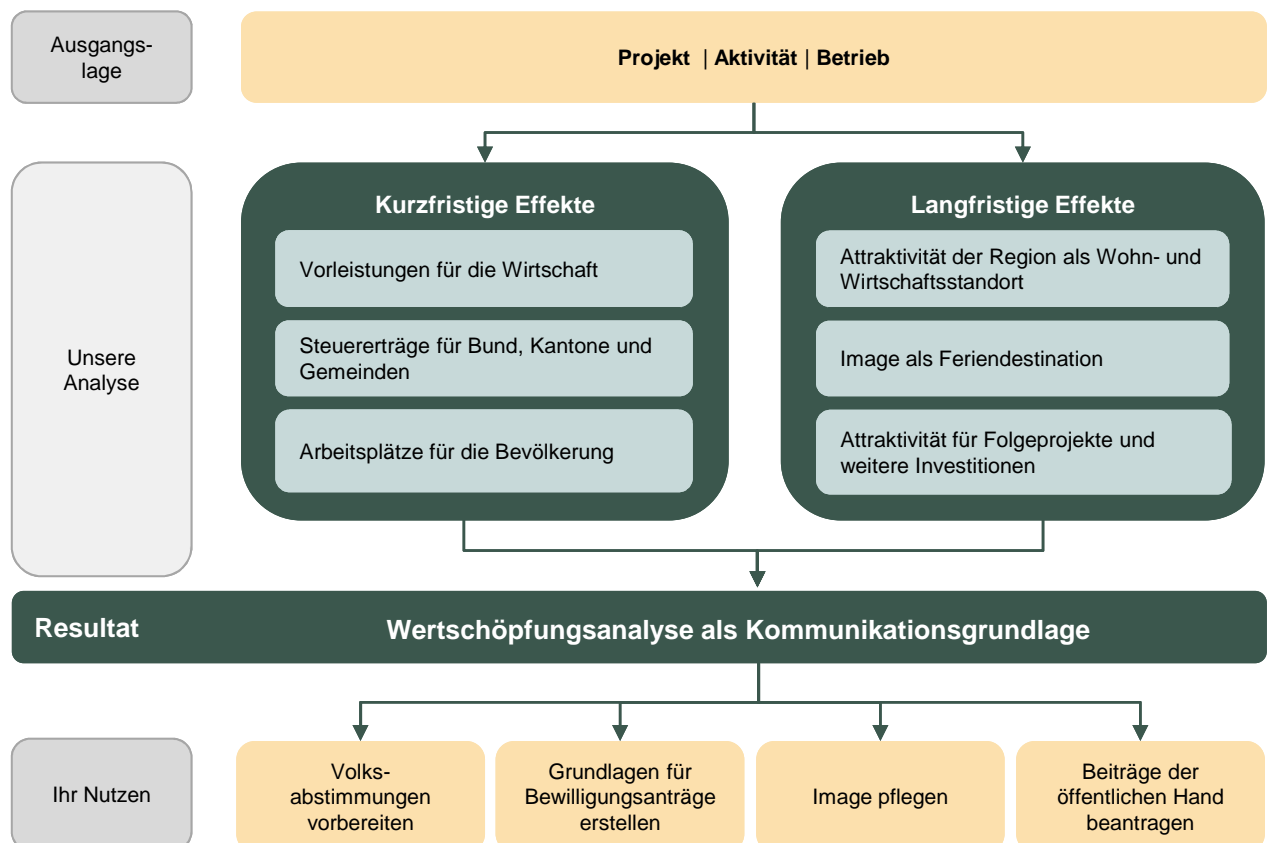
Ausgangslage

Projekt | Aktivität | Betrieb

Unsere Analyse

Kurzfristige Effekte

Vorleistungen für die Wirtschaft

Steuererträge für Bund, Kantone und Gemeinden

Arbeitsplätze für die Bevölkerung

Langfristige Effekte

Attraktivität der Region als Wohn- und Wirtschaftsstandort

Image als Feriendestination

Attraktivität für Folgeprojekte und weitere Investitionen

Resultat

Wertschöpfungsanalyse als Kommunikationsgrundlage

Ihr Nutzen

Volksabstimmungen vorbereiten

Grundlagen für Bewilligungsanträge erstellen

Image pflegen

Beiträge der öffentlichen Hand beantragen